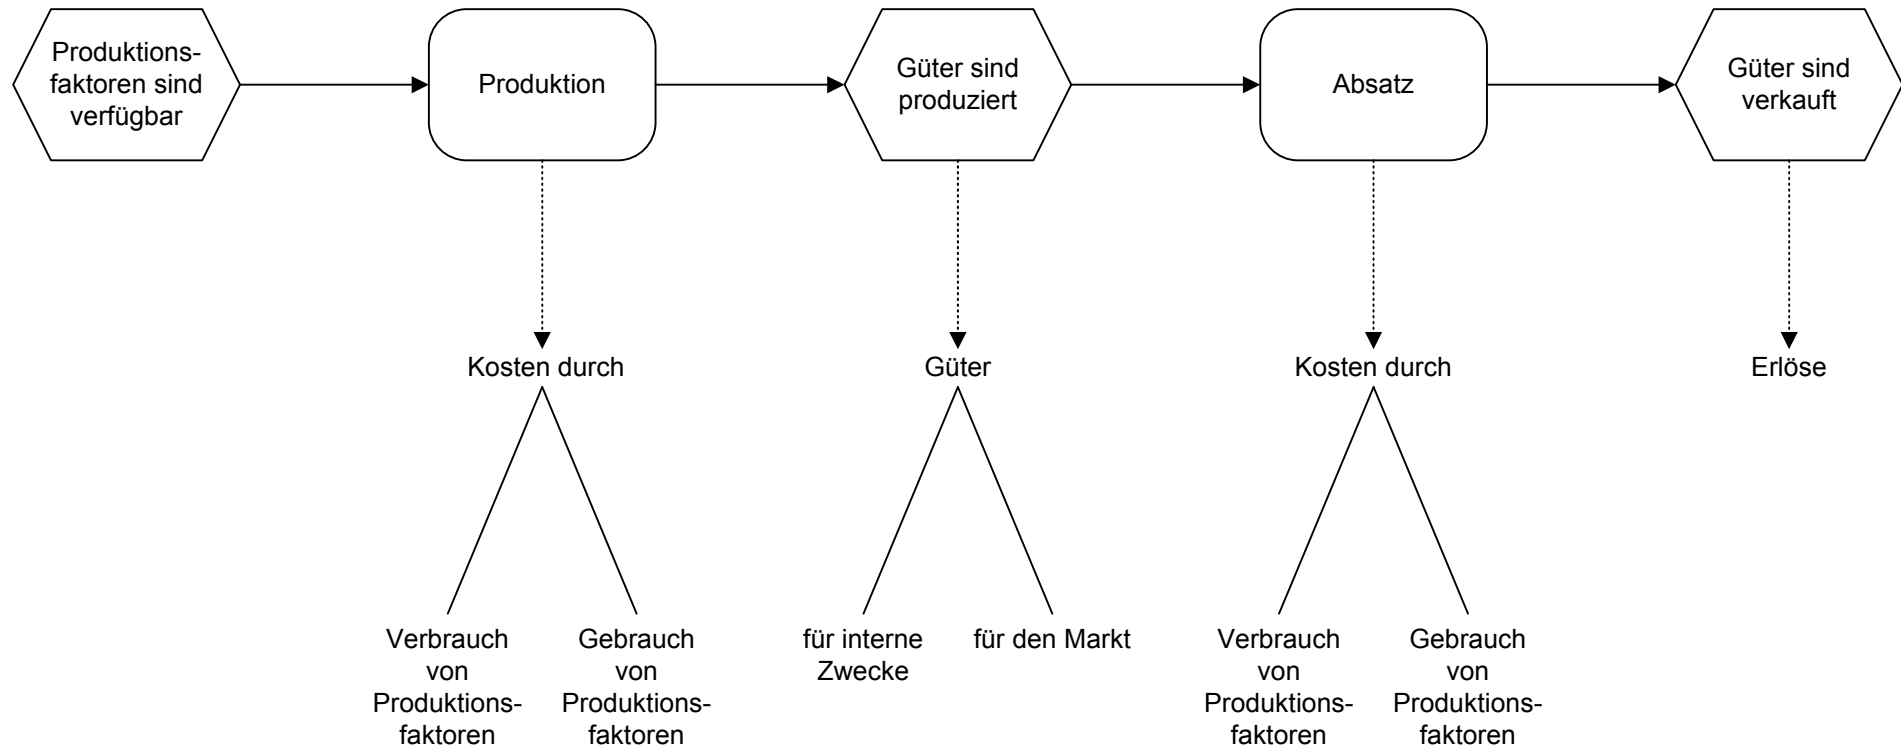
Produktionsfaktoren sind verfügbar

Produktion

Güter sind produziert

Absatz

Güter sind verkauft

Kosten durch

Verbrauch von Produktionsfaktoren

Gebrauch von Produktionsfaktoren

Güter

für interne Zwecke

für den Markt

Kosten durch

Verbrauch von Produktionsfaktoren

Gebrauch von Produktionsfaktoren

Erlöse